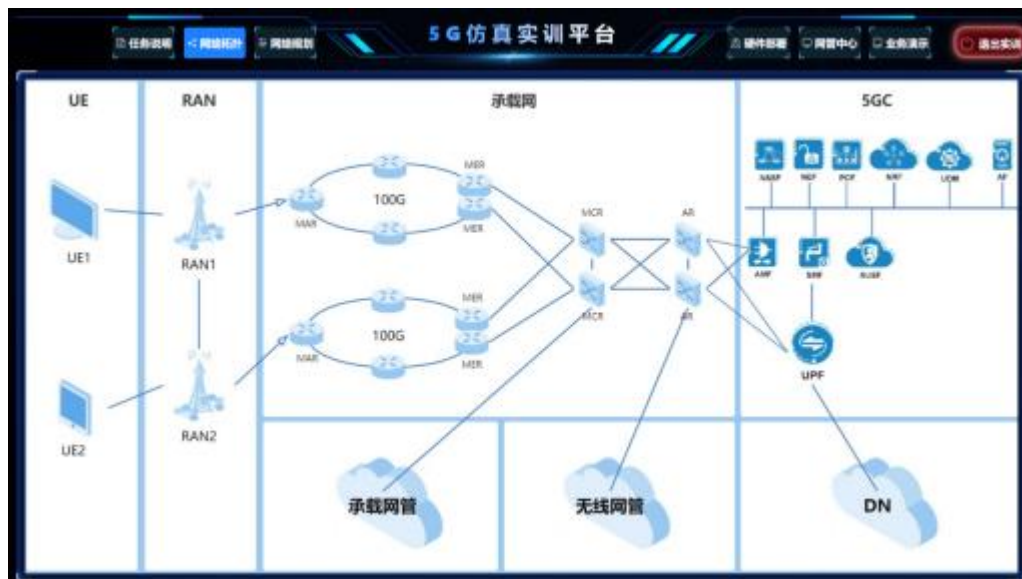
任务说明　< 网络拓扑　网络规划　5G仿真实训平台　硬件部署　网管中心　业务演示　退出实训

UE　RAN　承载网　5GC

UE1　RAN1　MAR　100G　MER　MER　MCR　AR　NSSF　NEF　PCF　NRF　UDM　AF　AMF　SMF　AUSF

UE2　RAN2　MAR　100G　MER　MER　MCR　AR　UPF

承载网管　无线网管　DN